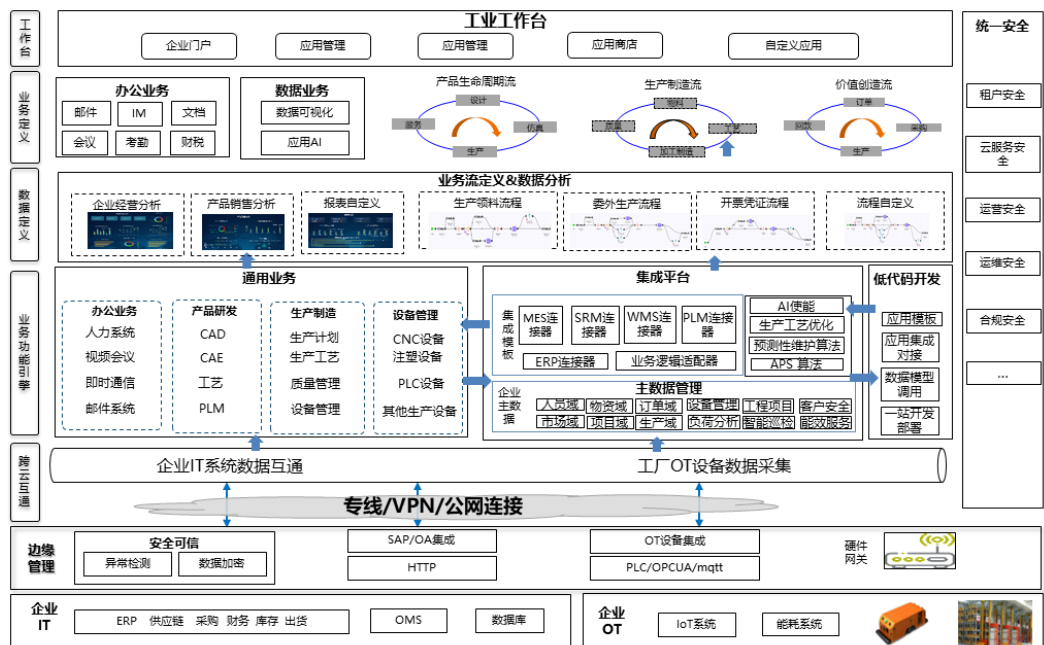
工作台

工业工作台

企业门户 应用管理 应用管理 应用商店 自定义应用

统一安全

业务定义

办公业务
邮件 IM 文档
会议 考勤 财税

数据业务
数据可视化
应用AI

产品生命周期流
设计 服务 仿真 生产

生产制造流
物料 质量 计划 加工制造

价值创造流
订单 回款 采购 生产

租户安全

数据定义

业务流定义&数据分析
企业经营分析 产品销售分析 报表自定义 生产领料流程 委外生产流程 开票凭证流程 流程自定义

云服务安全

运营安全

业务功能引擎

通用业务
办公业务 人力系统 视频会议 即时通信 邮件系统
产品研发 CAD CAE 工艺 PLM
生产制造 生产计划 生产工艺 质量管理 设备管理
设备管理 CNC设备 注塑设备 PLC设备 其他生产设备

集成平台
集成模板
MES连接器 SRM连接器 WMS连接器 PLM连接器
ERP连接器 业务逻辑适配器
AI使能 生产工艺优化 预测性维护算法 APS 算法

主数据管理
企业主数据
人员域 物资域 订单域 设备管理 工程项目 客户安全
市场域 项目域 生产域 负荷分析 智能巡检 能效服务

低代码开发
应用模板
应用集成对接
数据模型调用
一站开发部署

运维安全

合规安全

...

跨云互通

企业IT系统数据互通 工厂OT设备数据采集

专线/VPN/公网连接

边缘管理

安全可信
异常检测 数据加密

SAP/OA集成
HTTP

OT设备集成
PLC/OPCUA/mqtt

硬件网关

企业IT
ERP 供应链 采购 财务 库存 出货
OMS
数据库

企业OT
IoT系统
能耗系统